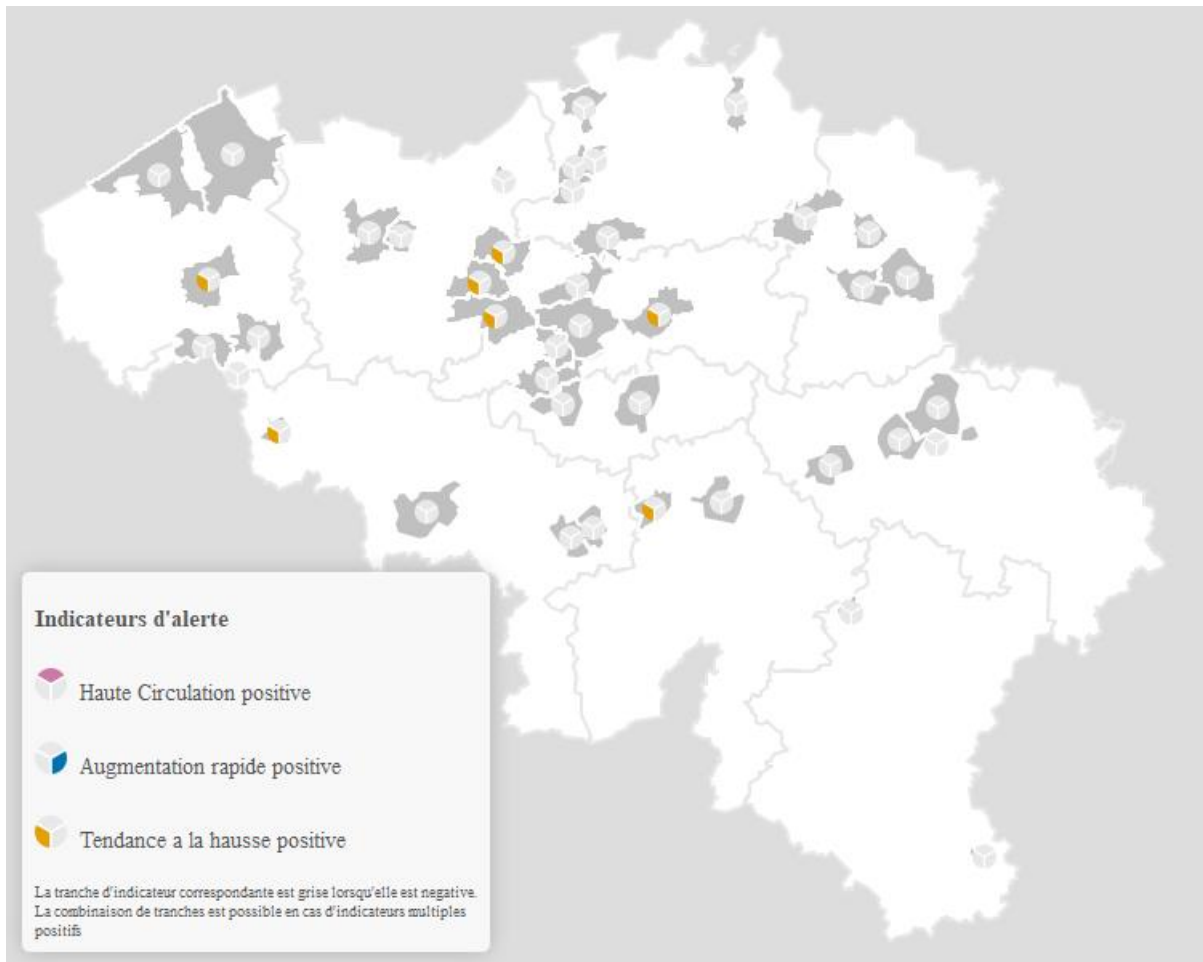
Indicateurs d'alerte

Haute Circulation positive

Augmentation rapide positive

Tendance a la hausse positive

La tranche d'indicateur correspondante est grise lorsqu'elle est negative. La combinaison de tranches est possible en cas d'indicateurs multiples positifs